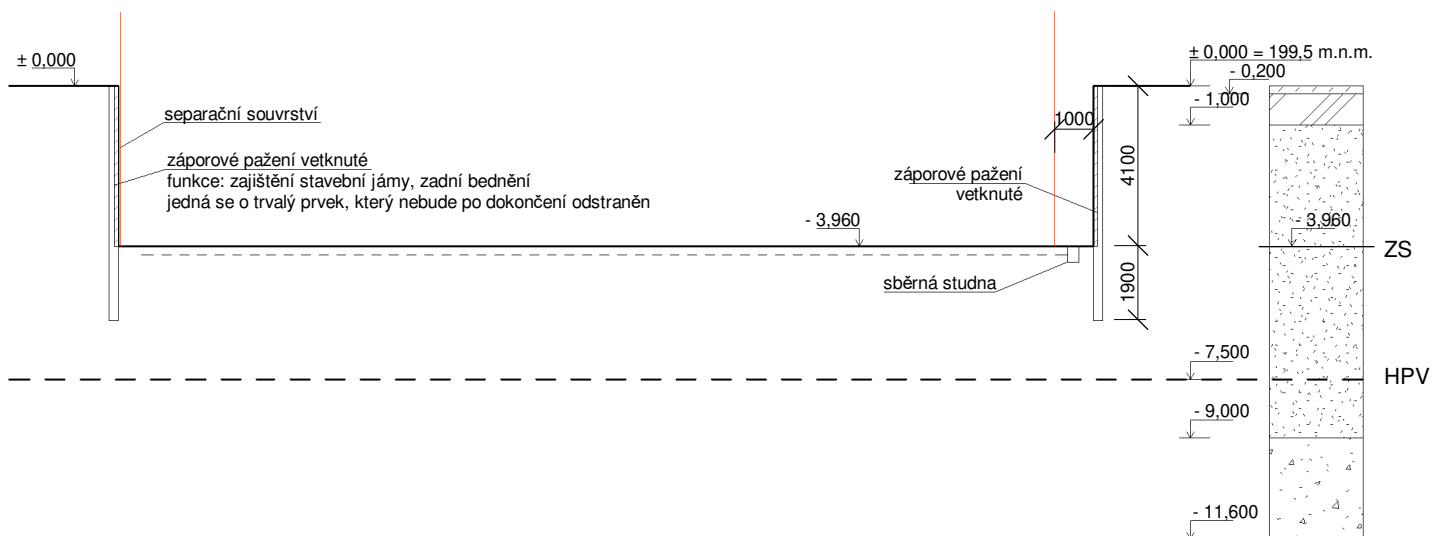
± 0,000

separační souvrství

záporové pažení vetknuté
funkce: zajištění stavební jámy, zadní bednění
jedná se o trvalý prvek, který nebude po dokončení odstraněn

- 3,960

záporové pažení vetknuté

sběrná studna

1000

4100

1900

± 0,000 = 199,5 m.n.m.
- 0,200
- 1,000
- 3,960
ZS
- 7,500
HPV
- 9,000
- 11,600